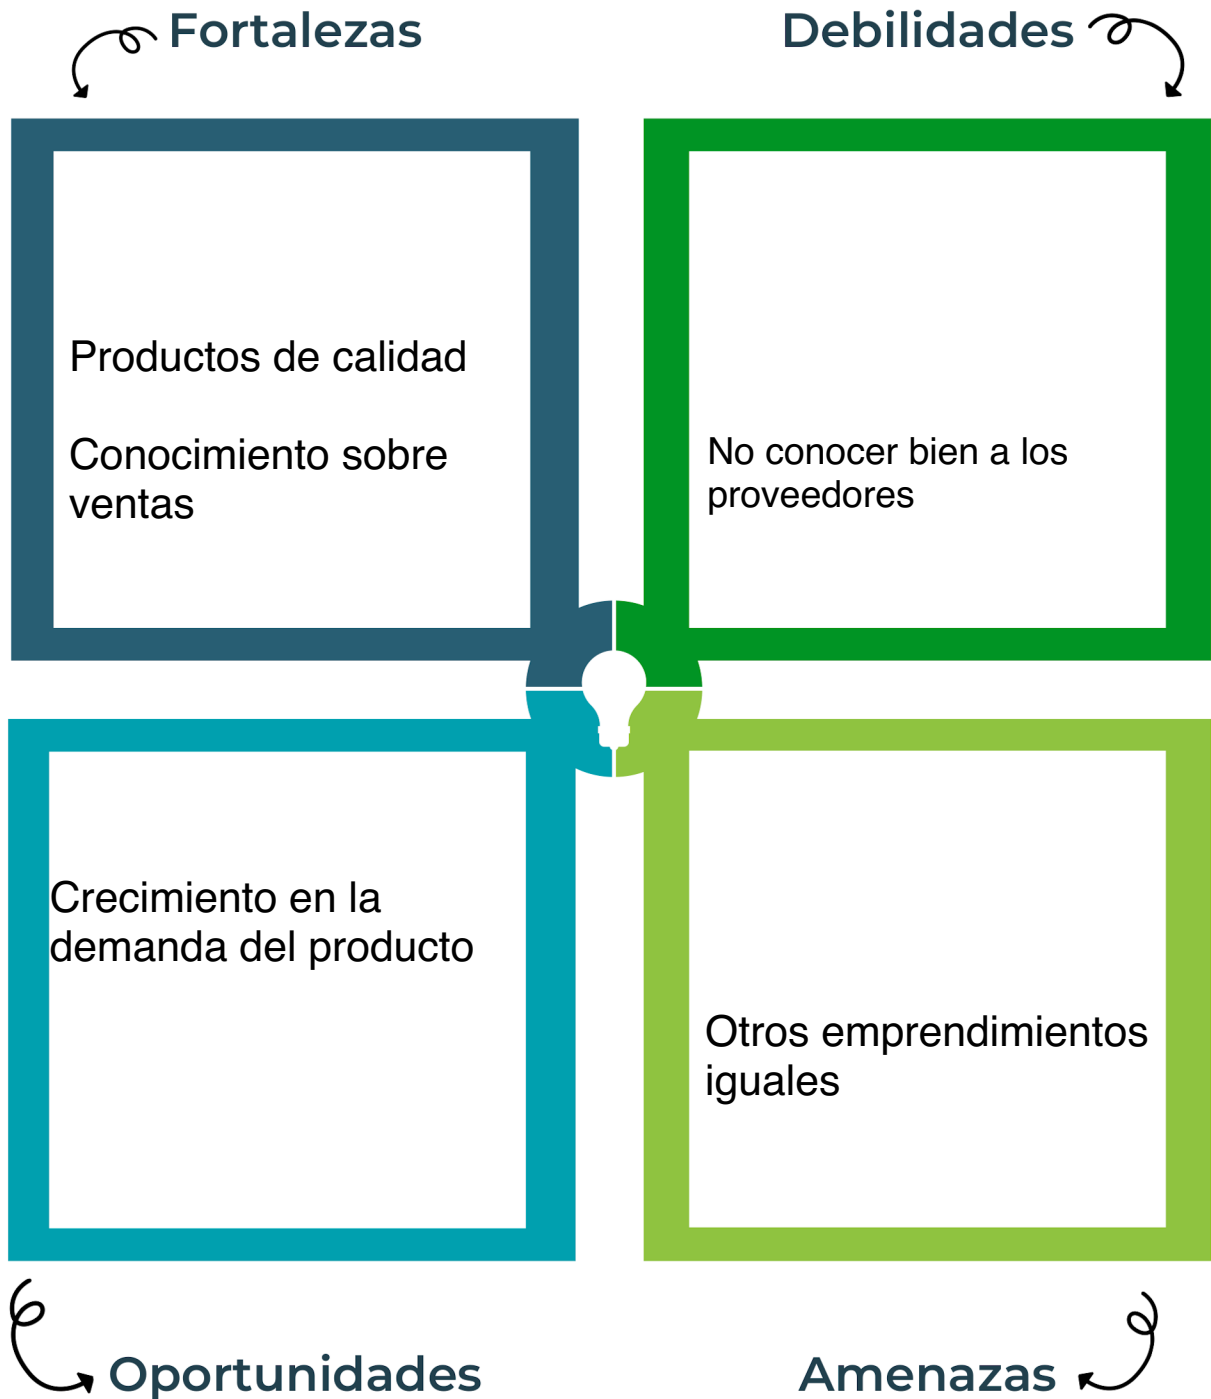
Fortalezas

Debilidades

Productos de calidad

Conocimiento sobre ventas

No conocer bien a los proveedores

Crecimiento en la demanda del producto

Otros emprendimientos iguales

Oportunidades

Amenazas